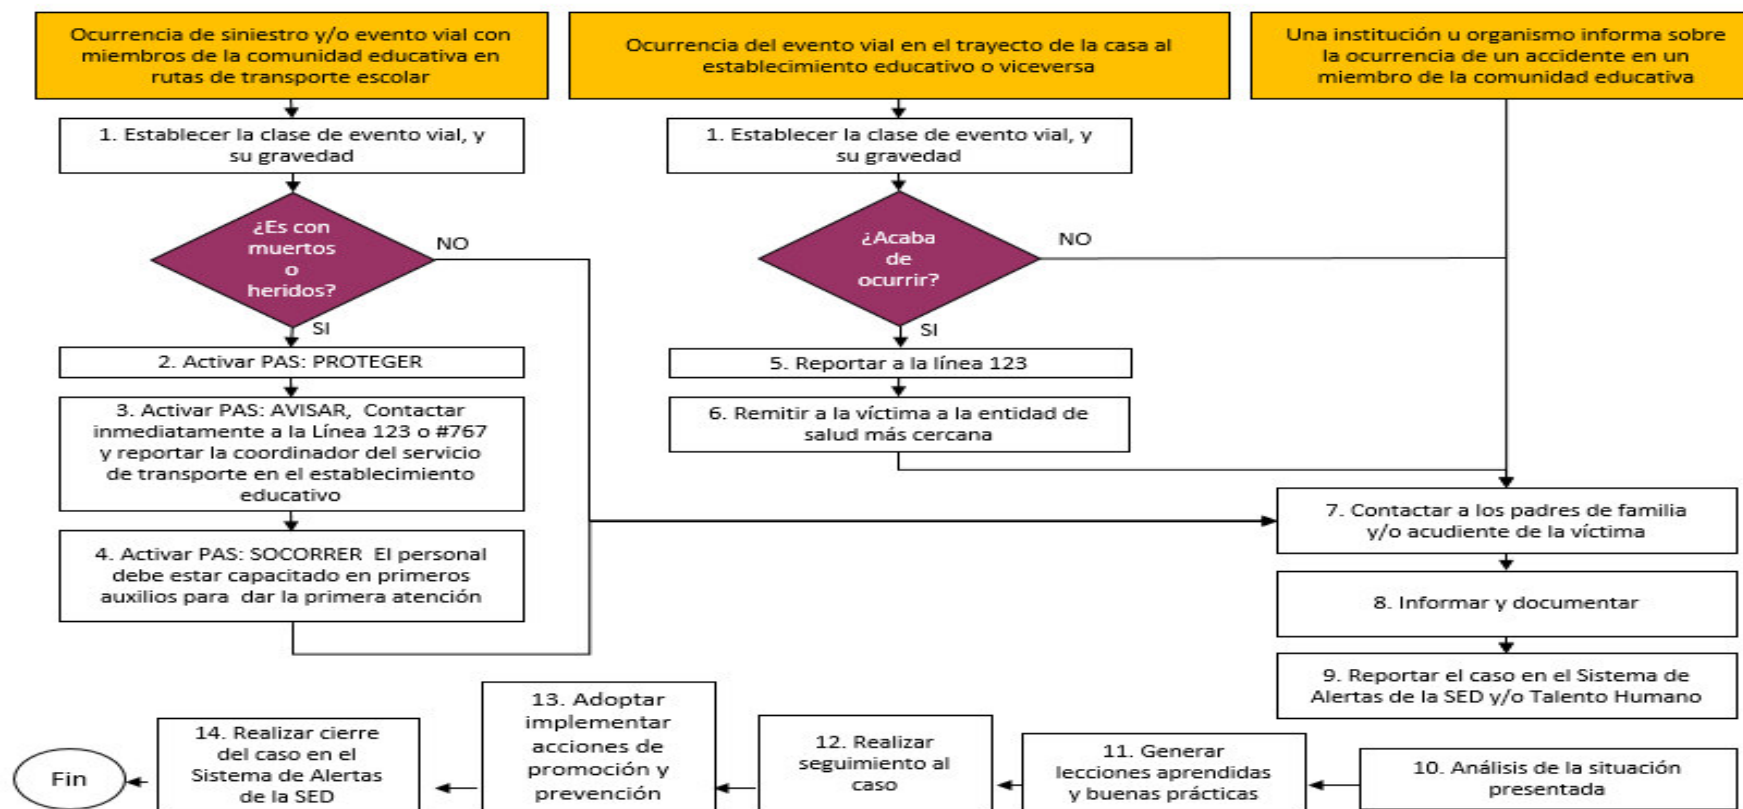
Ocurrencia de siniestro y/o evento vial con miembros de la comunidad educativa en rutas de transporte escolar

Ocurrencia del evento vial en el trayecto de la casa al establecimiento educativo o viceversa

Una institución u organismo informa sobre la ocurrencia de un accidente en un miembro de la comunidad educativa

1. Establecer la clase de evento vial, y su gravedad

¿Es con muertos o heridos?

NO

SI

2. Activar PAS: PROTEGER

3. Activar PAS: AVISAR, Contactar inmediatamente a la Línea 123 o #767 y reportar la coordinador del servicio de transporte en el establecimiento educativo

4. Activar PAS: SOCORRER El personal debe estar capacitado en primeros auxilios para dar la primera atención

1. Establecer la clase de evento vial, y su gravedad

¿Acaba de ocurrir?

NO

SI

5. Reportar a la línea 123

6. Remitir a la víctima a la entidad de salud más cercana

7. Contactar a los padres de familia y/o acudiente de la víctima

8. Informar y documentar

9. Reportar el caso en el Sistema de Alertas de la SED y/o Talento Humano

10. Análisis de la situación presentada

11. Generar lecciones aprendidas y buenas prácticas

12. Realizar seguimiento al caso

13. Adoptar implementar acciones de promoción y prevención

14. Realizar cierre del caso en el Sistema de Alertas de la SED

Fin